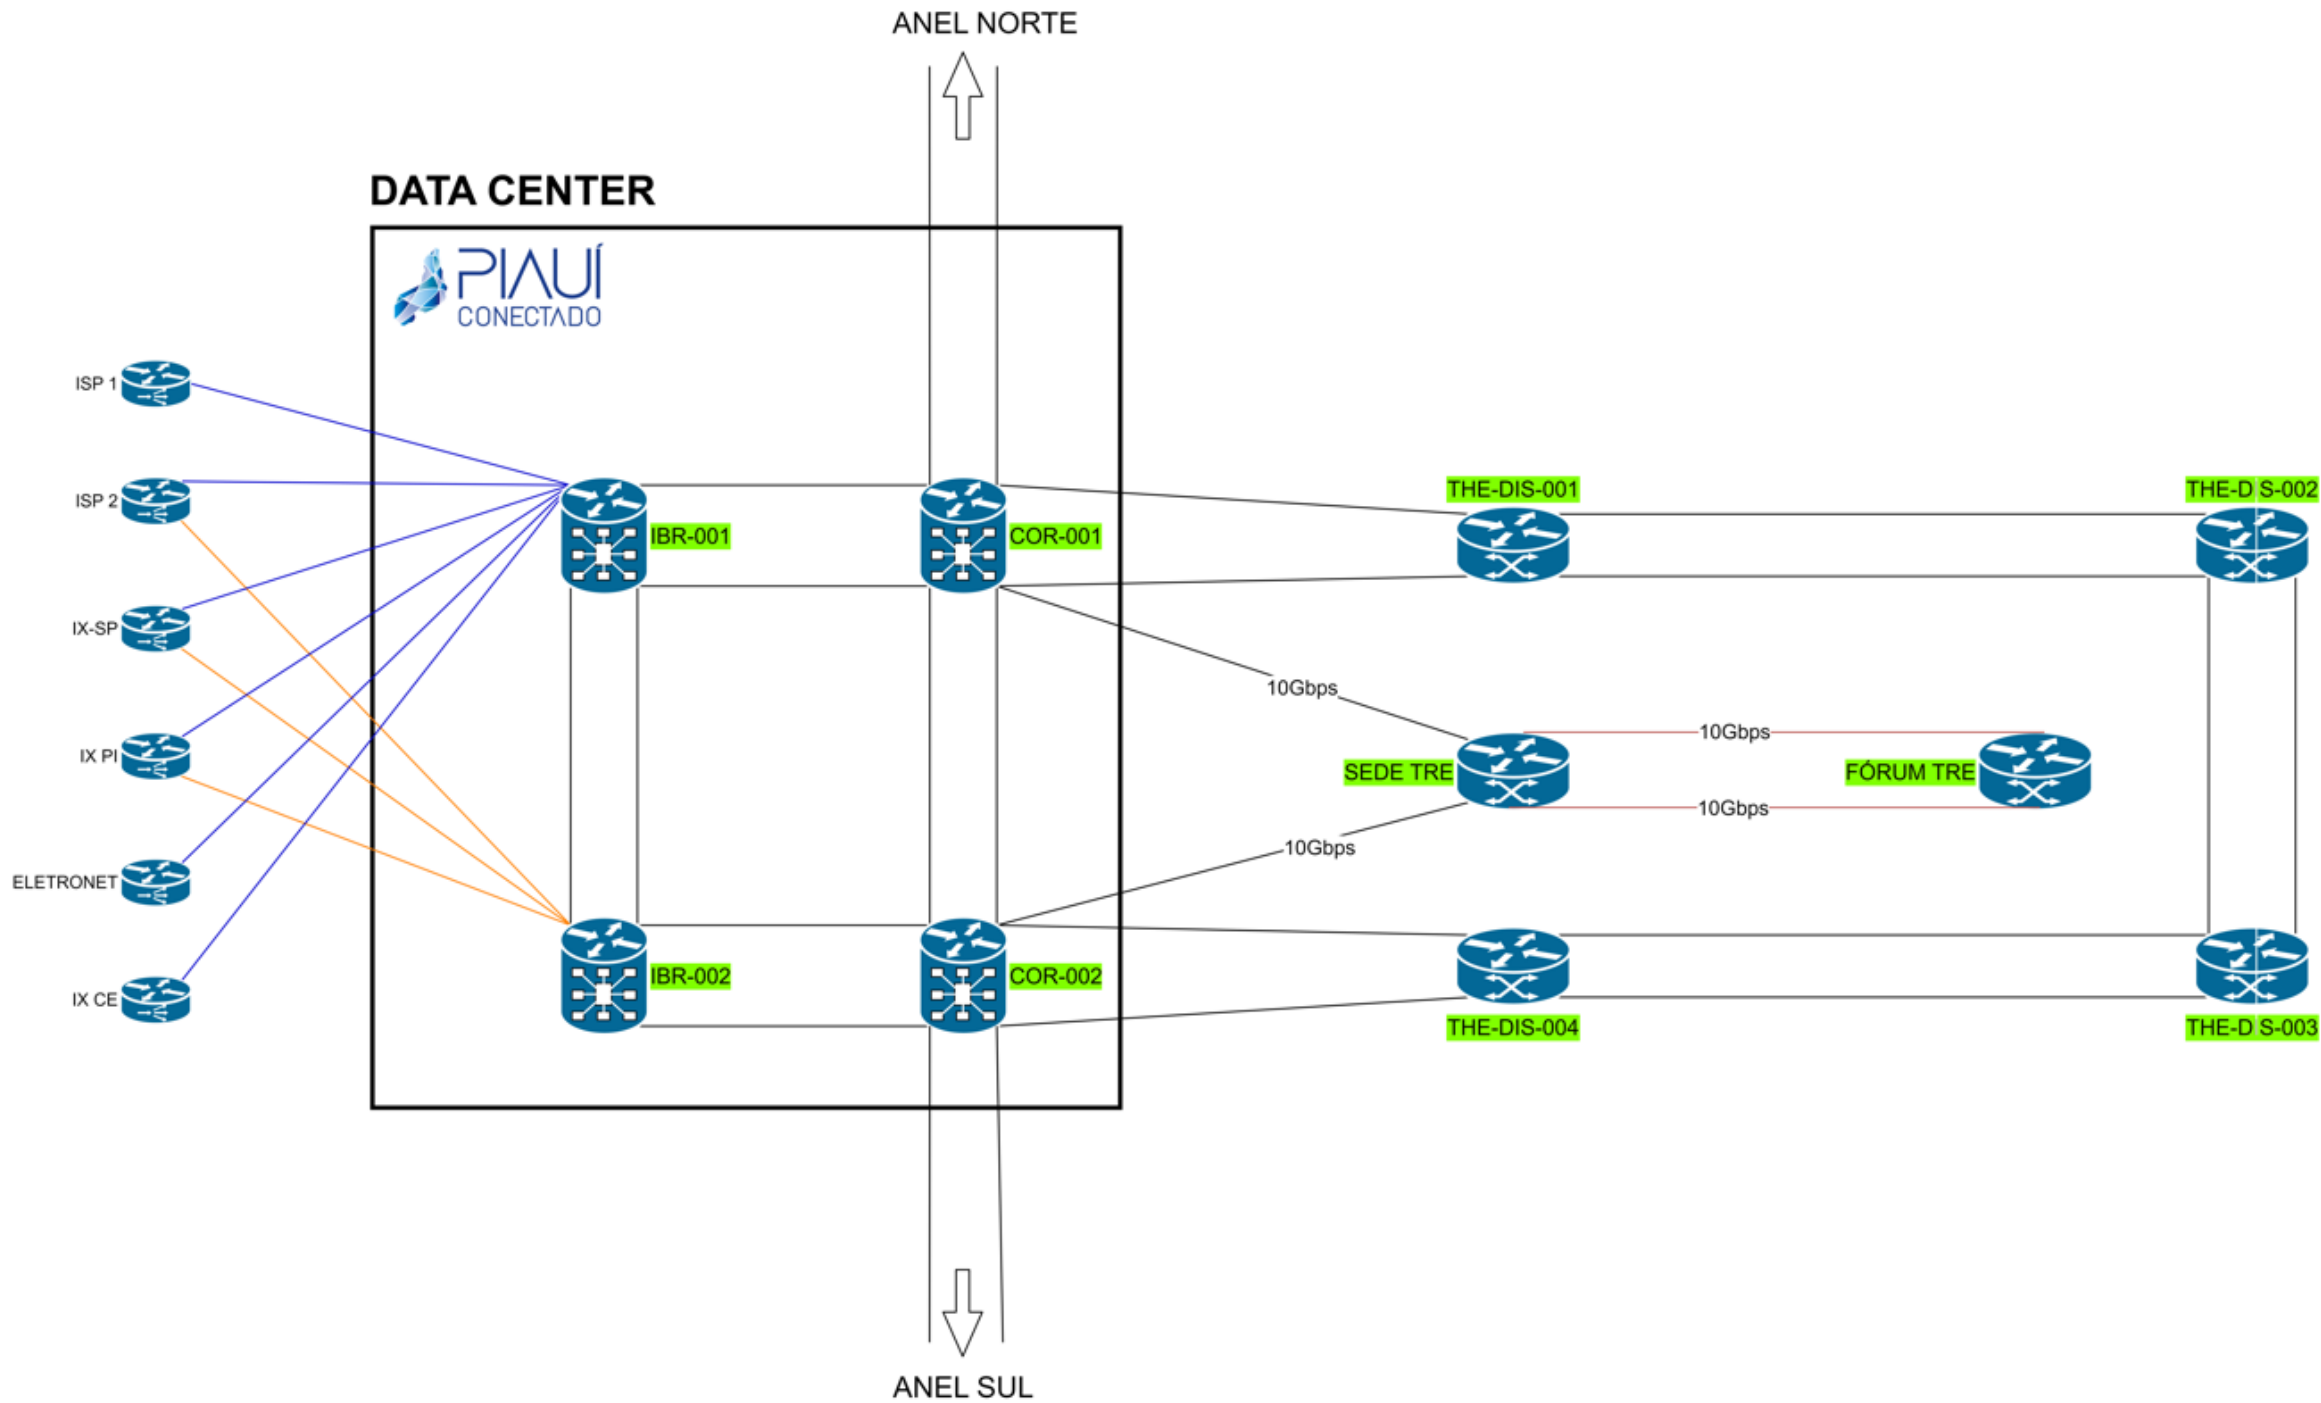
ANEL NORTE

DATA CENTER

PIAUÍ
CONECTADO

ISP 1

ISP 2

IX-SP

IX PI

ELETRONET

IX CE

IBR-001

COR-001

IBR-002

COR-002

THE-DIS-001

THE-D S-002

10Gbps

10Gbps

SEDE TRE

FÓRUM TRE

10Gbps

10Gbps

THE-DIS-004

THE-D S-003

ANEL SUL